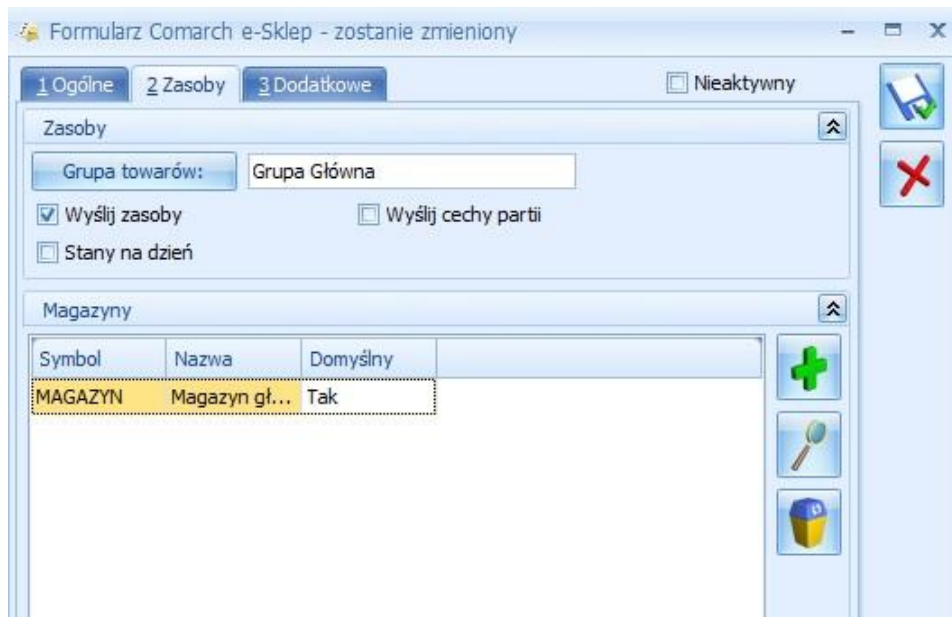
Formularz Comarch e-Sklep - zostanie zmieniony

1 Ogólne | 2 Zasoby | 3 Dodatkowe

Nieaktywny

Zasoby

Grupa towarów: Grupa Główna

Wyślij zasoby

Wyślij cechy partii

Stany na dzień

Magazyny

| Symbol | Nazwa | Domyślny |
|---|---|---|
| MAGAZYN | Magazyn gł... | Tak |